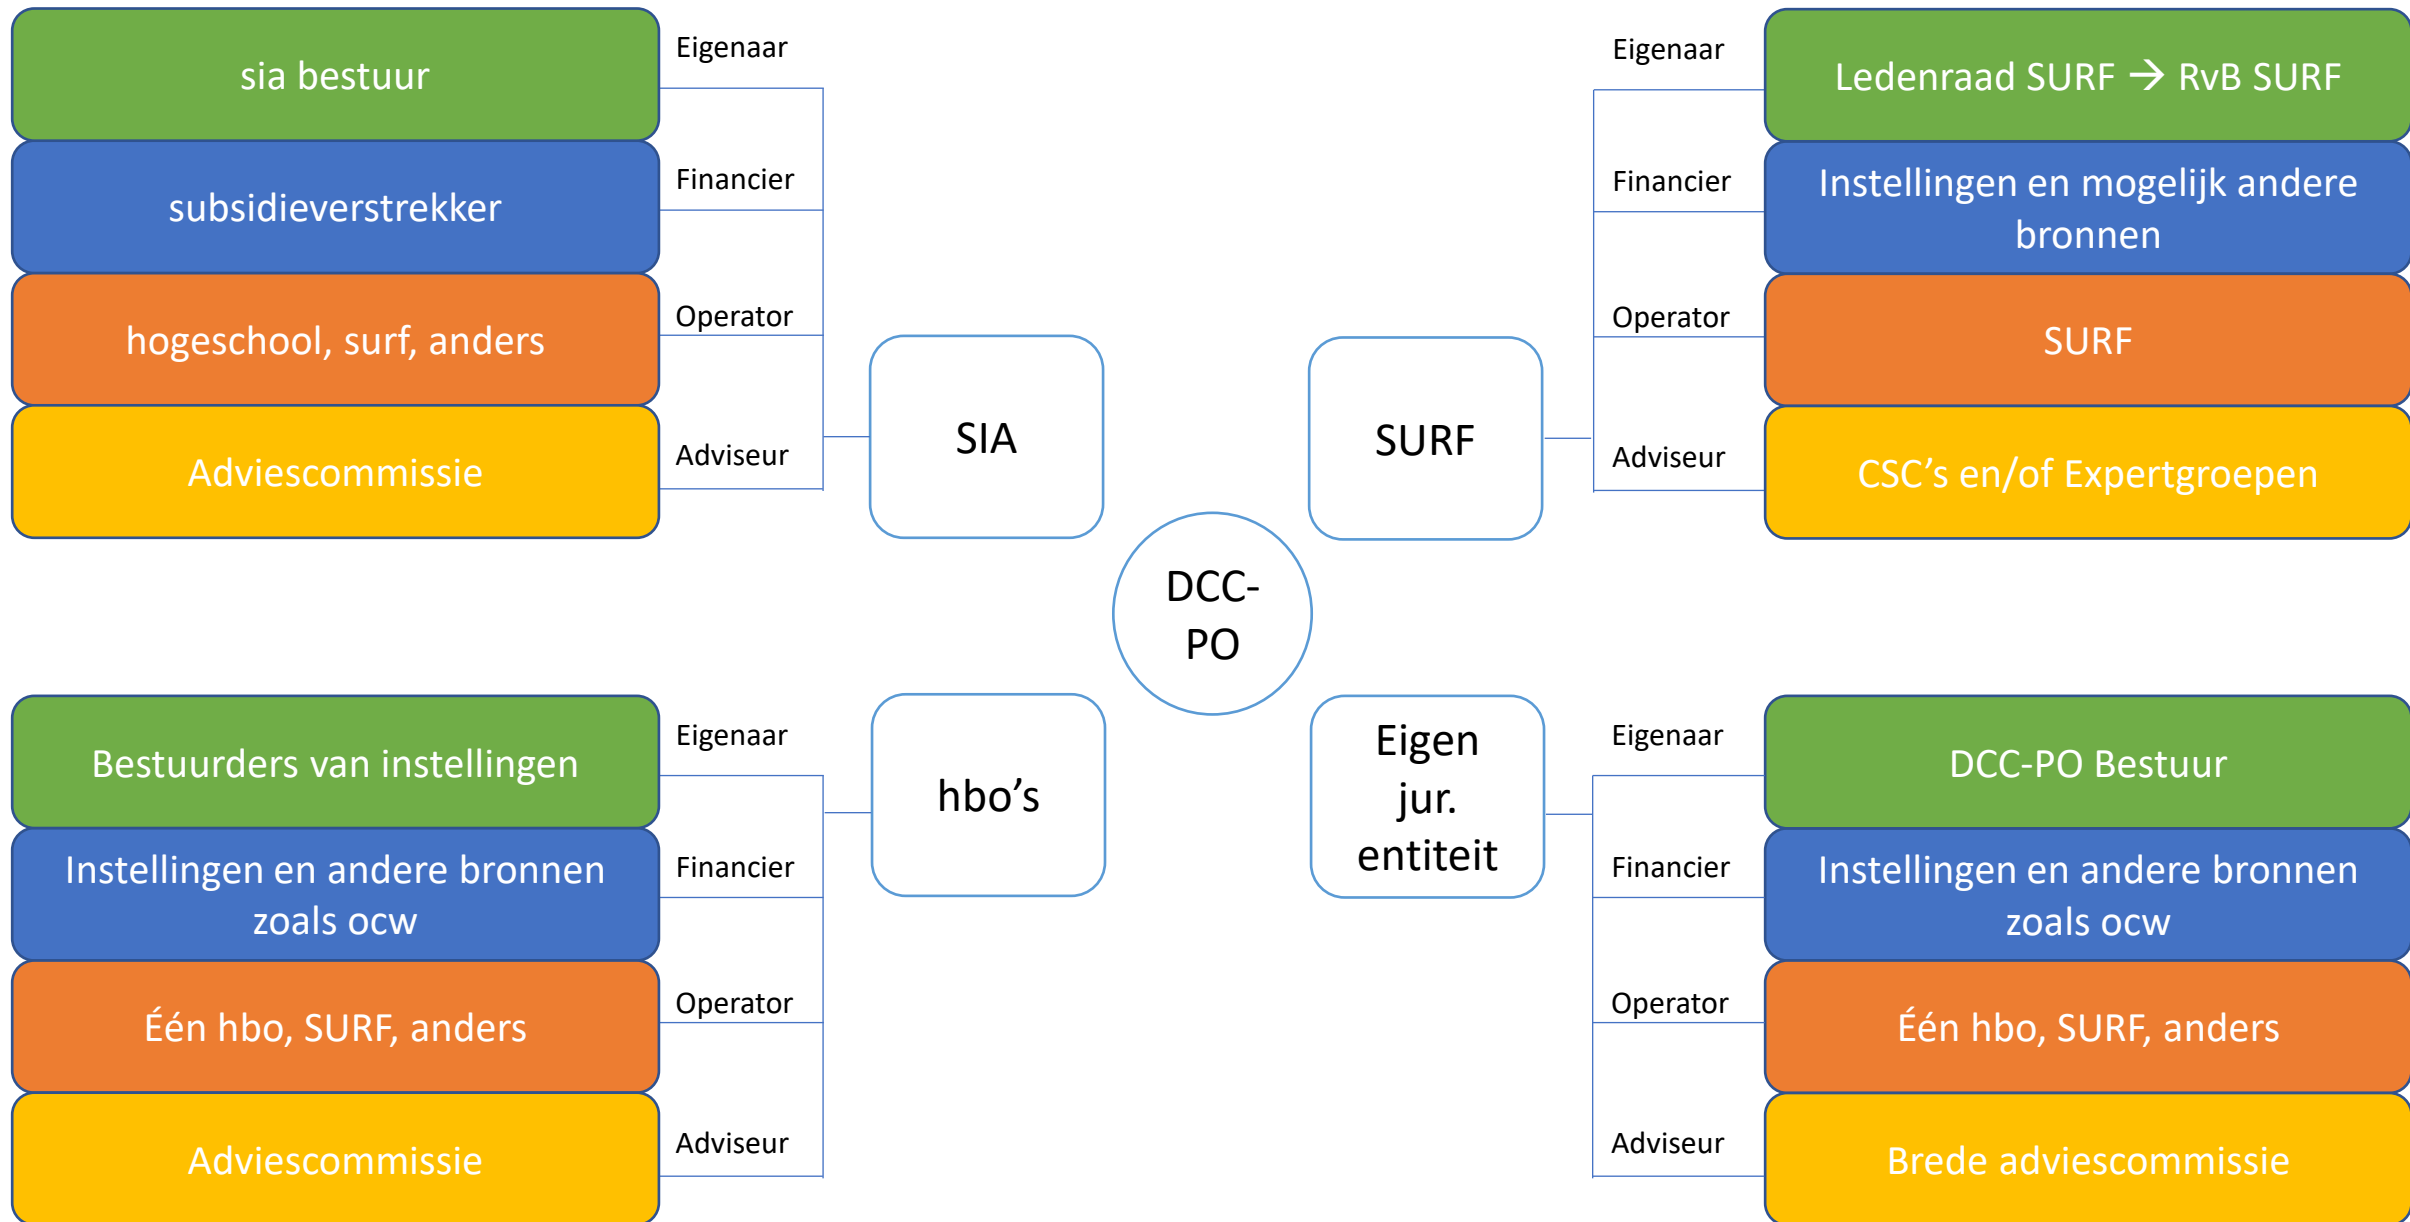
sia bestuur
Eigenaar
subsidieverstrekker
Financier
hogeschool, surf, anders
Operator
Adviescommissie
Adviseur

SIA

Eigenaar
Ledenraad SURF → RvB SURF
Financier
Instellingen en mogelijk andere bronnen
Operator
SURF
Adviseur
CSC's en/of Expertgroepen

SURF

DCC-PO

Bestuurders van instellingen
Eigenaar
Instellingen en andere bronnen zoals ocw
Financier
Één hbo, SURF, anders
Operator
Adviescommissie
Adviseur

hbo's

Eigen jur. entiteit

Eigenaar
DCC-PO Bestuur
Financier
Instellingen en andere bronnen zoals ocw
Operator
Één hbo, SURF, anders
Adviseur
Brede adviescommissie